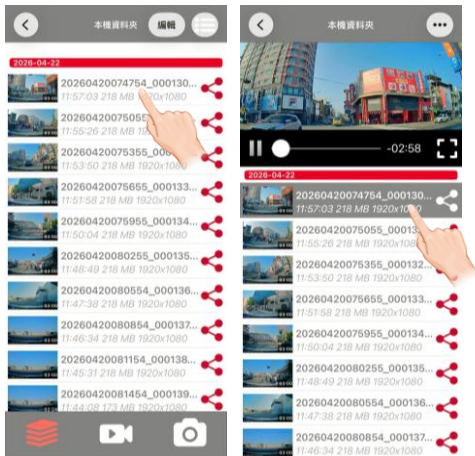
本機資料夾 編輯

2026-04-22

20260420074754_000130...
11:57:03 218 MB 1920x1080

20260420075055...
11:55:26 218 MB 1920x1080

20260420075355_000...
11:53:50 218 MB 1920x1080

20260420075655_000133...
11:51:58 218 MB 1920x1080

20260420075955_000134...
11:50:04 218 MB 1920x1080

20260420080255_000135...
11:48:49 218 MB 1920x1080

20260420080554_000136...
11:47:38 218 MB 1920x1080

20260420080854_000137...
11:46:34 218 MB 1920x1080

20260420081154_000138...
11:45:31 218 MB 1920x1080

20260420081454_000139...
11:44:08 173 MB 1920x1080

本機資料夾

-02:58

2026-04-22

20260420074754_000130
11:57:03 218 MB 1920x1080

20260420075055_00013...
11:55:26 218 MB 1920x1080

20260420075355_000132...
11:53:50 218 MB 1920x1080

20260420075655_000133...
11:51:58 218 MB 1920x1080

20260420075955_000134...
11:50:04 218 MB 1920x1080

20260420080255_000135...
11:48:49 218 MB 1920x1080

20260420080554_000136...
11:47:38 218 MB 1920x1080

20260420080854_000137...
11:46:34 218 MB 1920x1080